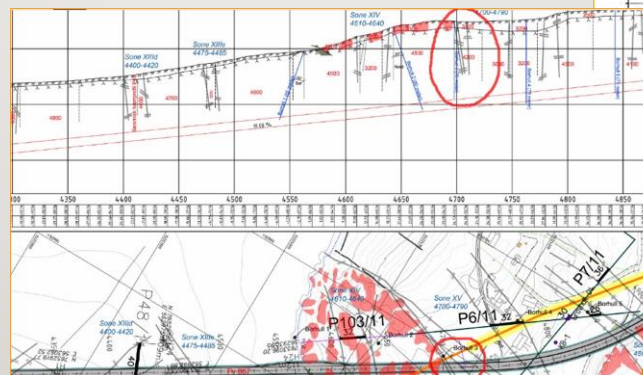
Sone XIV
4610-4640

4700-4790

Sone XIIIe
4475-4485

Sone XIIId
4400-4420

4800

4700

4600

4500

3200

4300

3200

4800

9.09 %

300

4350

4400

4450

4500

4550

4600

4650

4700

4750

4800

4850

P48

Sone XIIId
4400-4420

Sone XIIIe
4475-4485

Sone XIV
4610-4640

Sone XV
4700-4790

P103/11

P6/11

P7/11

Borhull 4

Borhull 5

40